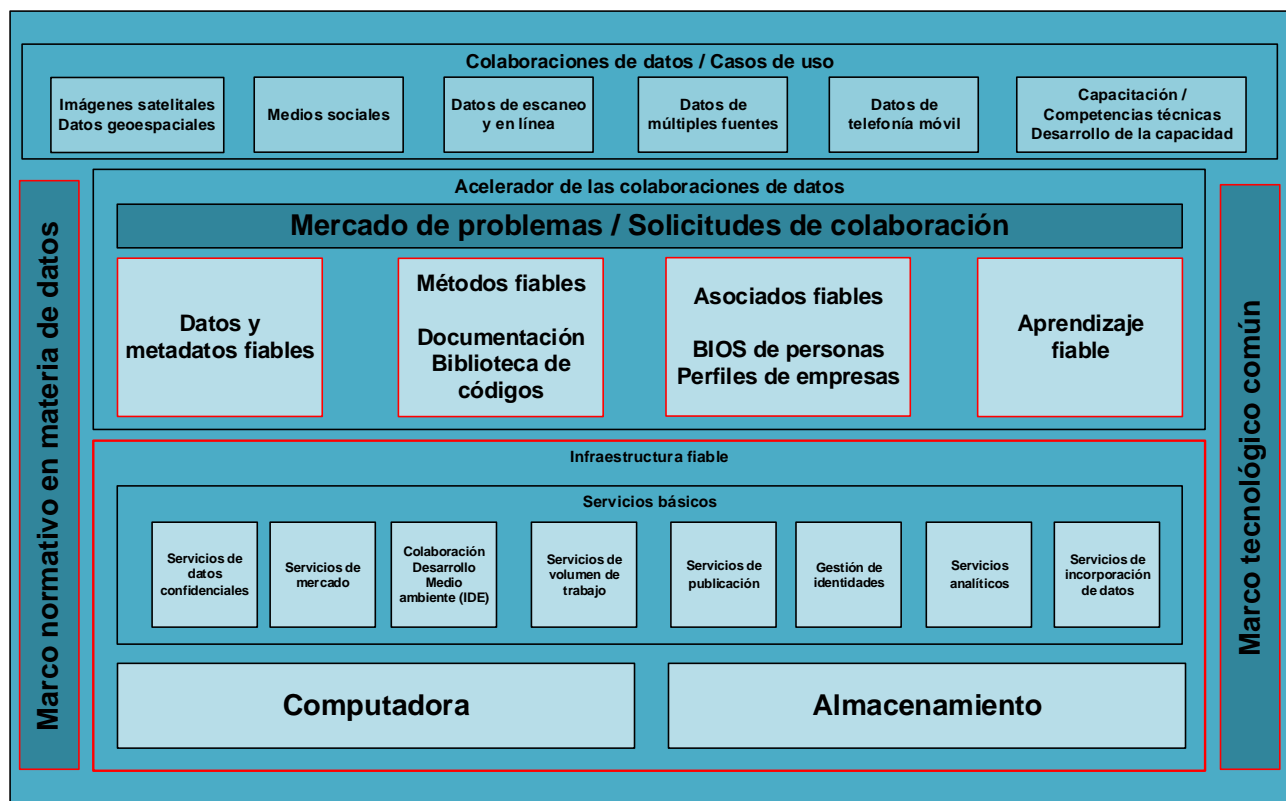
Colaboraciones de datos / Casos de uso

Imágenes satelitales Datos geoespaciales

Medios sociales

Datos de escaneo y en línea

Datos de múltiples fuentes

Datos de telefonía móvil

Capacitación / Competencias técnicas Desarrollo de la capacidad

Marco normativo en materia de datos

Acelerador de las colaboraciones de datos

Mercado de problemas / Solicitudes de colaboración

Datos y metadatos fiables

Métodos fiables

Documentación Biblioteca de códigos

Asociados fiables

BIOS de personas Perfiles de empresas

Aprendizaje fiable

Marco tecnológico común

Infraestructura fiable

Servicios básicos

Servicios de datos confidenciales

Servicios de mercado

Colaboración Desarrollo Medio ambiente (IDE)

Servicios de volumen de trabajo

Servicios de publicación

Gestión de identidades

Servicios analíticos

Servicios de incorporación de datos

Computadora

Almacenamiento